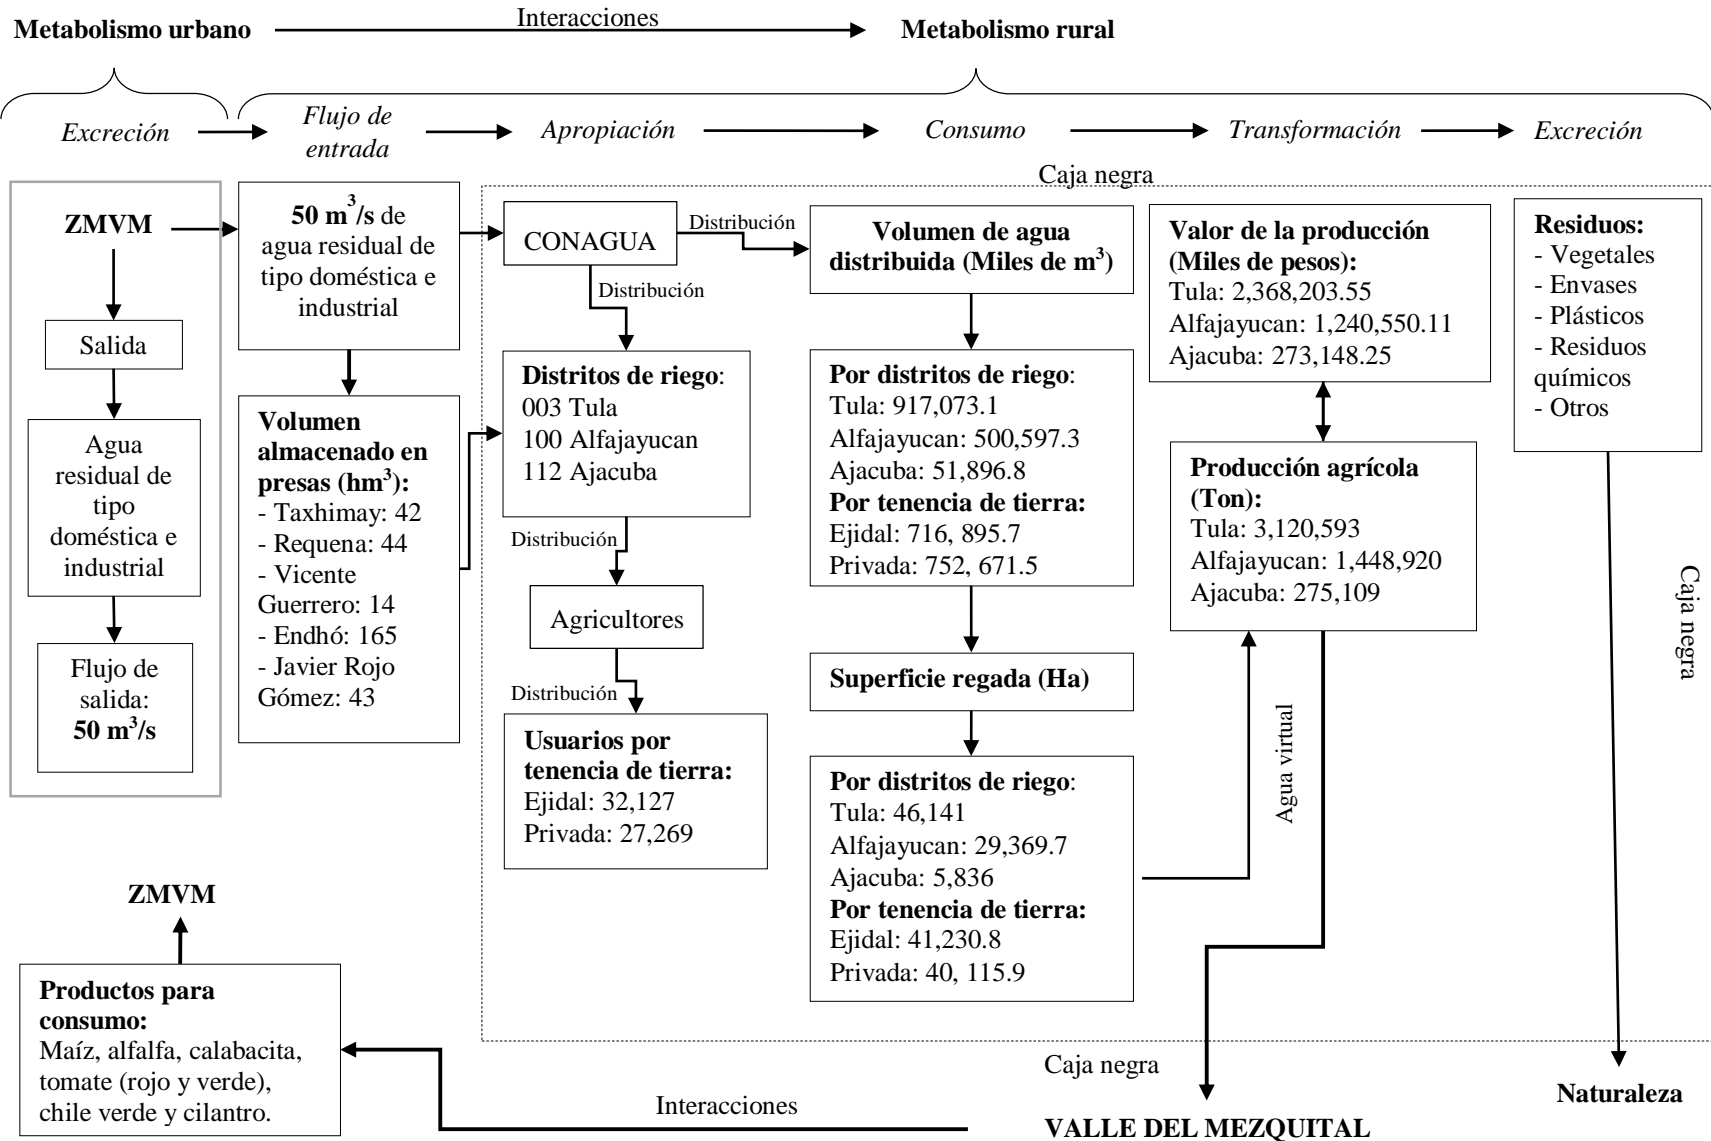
**Metabolismo urbano** Interacciones **Metabolismo rural**

*Excreción* *Flujo de entrada* *Apropiación* *Consumo* *Transformación* *Excreción*

Caja negra

**ZMVM**

Salida

Agua residual de tipo doméstica e industrial

Flujo de salida: **50 m$^3$/s**

**50 m$^3$/s** de agua residual de tipo doméstica e industrial

**Volumen almacenado en presas (hm$^3$):**
- Taxhimay: 42
- Requena: 44
- Vicente Guerrero: 14
- Endhó: 165
- Javier Rojo Gómez: 43

CONAGUA

Distribución

Distribución

**Distritos de riego**:
003 Tula
100 Alfajayucan
112 Ajacuba

Distribución

Agricultores

Distribución

**Usuarios por tenencia de tierra:**
Ejidal: 32,127
Privada: 27,269

**Volumen de agua distribuida (Miles de m$^3$)**

**Por distritos de riego**:
Tula: 917,073.1
Alfajayucan: 500,597.3
Ajacuba: 51,896.8
**Por tenencia de tierra:**
Ejidal: 716, 895.7
Privada: 752, 671.5

**Superficie regada (Ha)**

**Por distritos de riego**:
Tula: 46,141
Alfajayucan: 29,369.7
Ajacuba: 5,836
**Por tenencia de tierra:**
Ejidal: 41,230.8
Privada: 40, 115.9

**Valor de la producción (Miles de pesos):**
Tula: 2,368,203.55
Alfajayucan: 1,240,550.11
Ajacuba: 273,148.25

**Producción agrícola (Ton):**
Tula: 3,120,593
Alfajayucan: 1,448,920
Ajacuba: 275,109

Agua virtual

**Residuos:**
- Vegetales
- Envases
- Plásticos
- Residuos químicos
- Otros

Caja negra

**Naturaleza**

**ZMVM**

**Productos para consumo:**
Maíz, alfalfa, calabacita, tomate (rojo y verde), chile verde y cilantro.

Interacciones

Caja negra

**VALLE DEL MEZQUITAL**